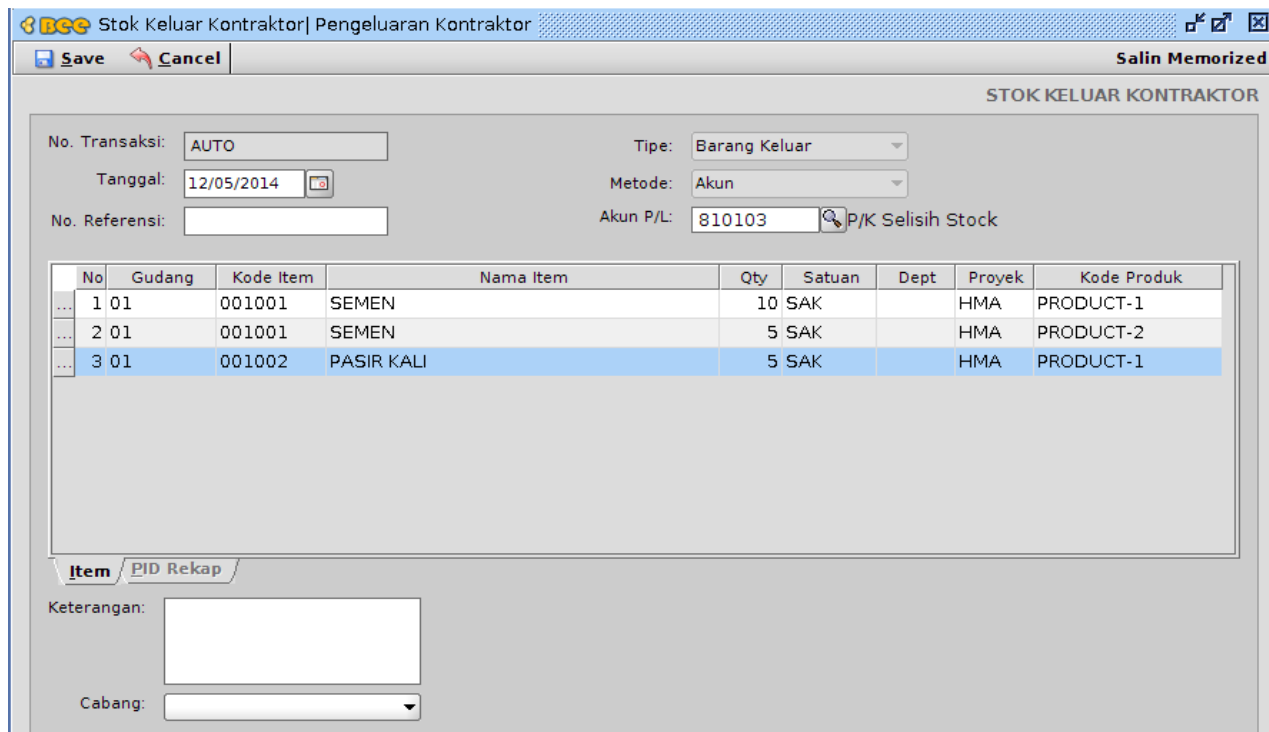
Bee Stok Keluar Kontraktor| Pengeluaran Kontraktor

Save Cancel Salin Memorized

STOK KELUAR KONTRAKTOR

No. Transaksi: AUTO
Tanggal: 12/05/2014
No. Referensi:
Tipe: Barang Keluar
Metode: Akun
Akun P/L: 810103 P/K Selisih Stock

| No | Gudang | Kode Item | Nama Item | Qty | Satuan | Dept | Proyek | Kode Produk |
|---|---|---|---|---|---|---|---|---|
| 1 | 01 | 001001 | SEMEN | 10 | SAK | | HMA | PRODUCT-1 |
| 2 | 01 | 001001 | SEMEN | 5 | SAK | | HMA | PRODUCT-2 |
| 3 | 01 | 001002 | PASIR KALI | 5 | SAK | | HMA | PRODUCT-1 |

Item PID Rekap

Keterangan:

Cabang: